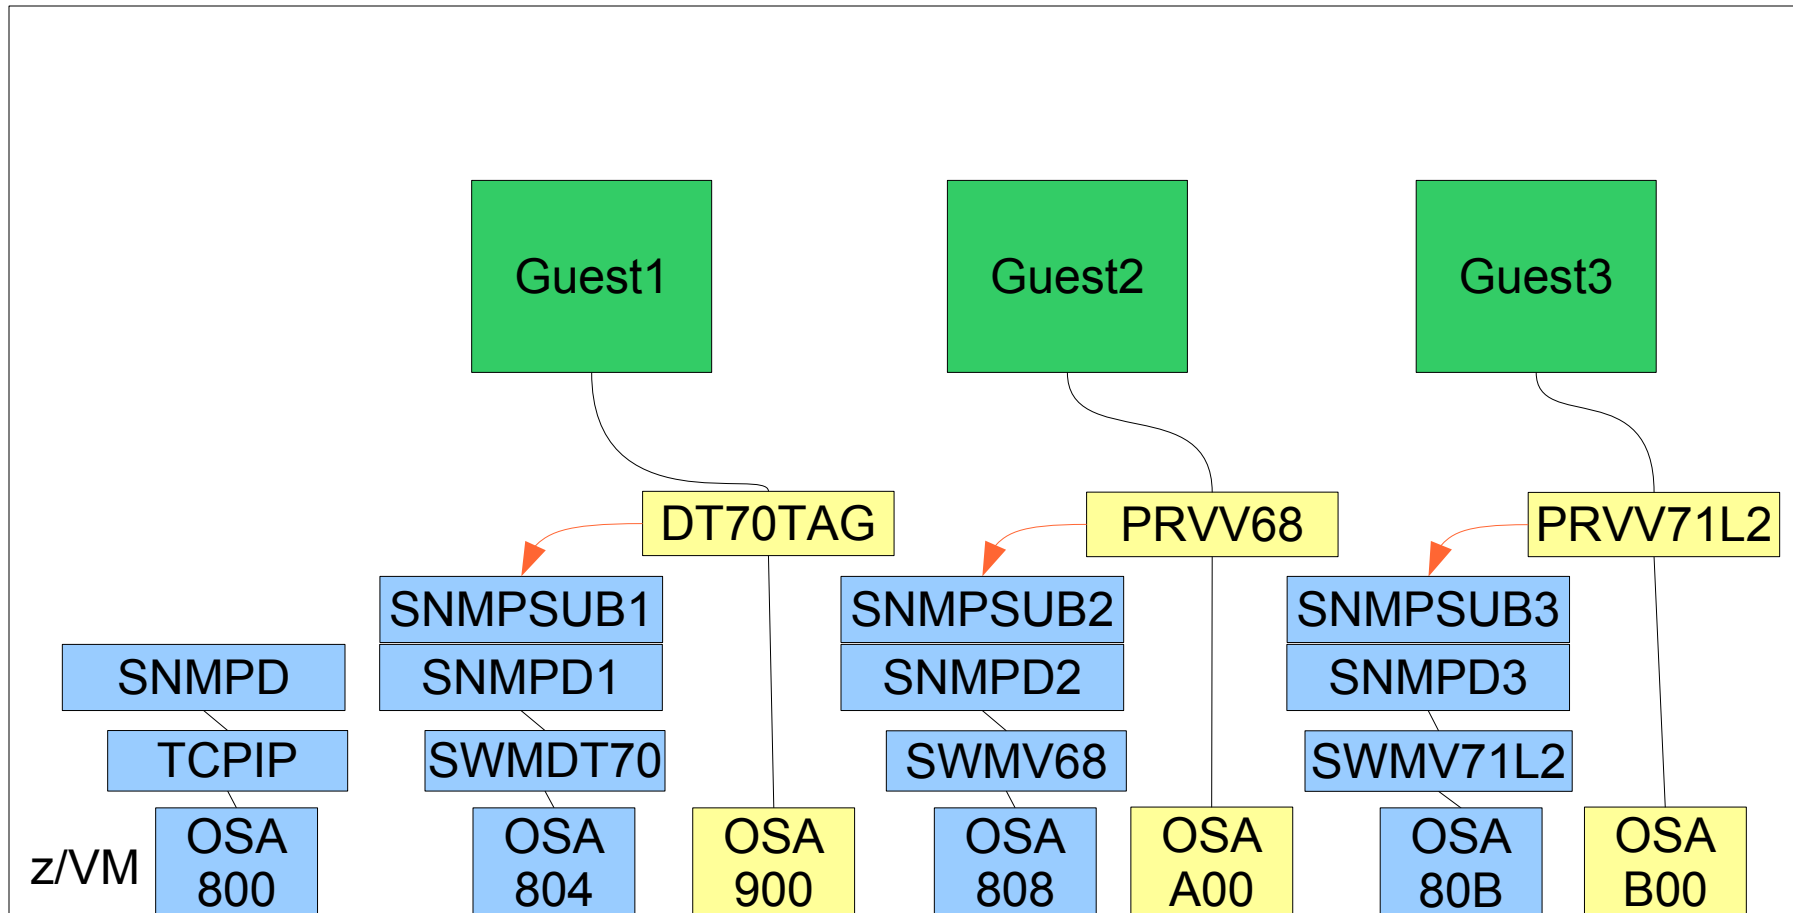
Guest1

Guest2

Guest3

DT70TAG

PRVV68

PRVV71L2

SNMPSUB1

SNMPSUB2

SNMPSUB3

SNMPD

SNMPD1

SNMPD2

SNMPD3

TCPIP

SWMDT70

SWMV68

SWMV71L2

z/VM

OSA 800

OSA 804

OSA 900

OSA 808

OSA A00

OSA 80B

OSA B00